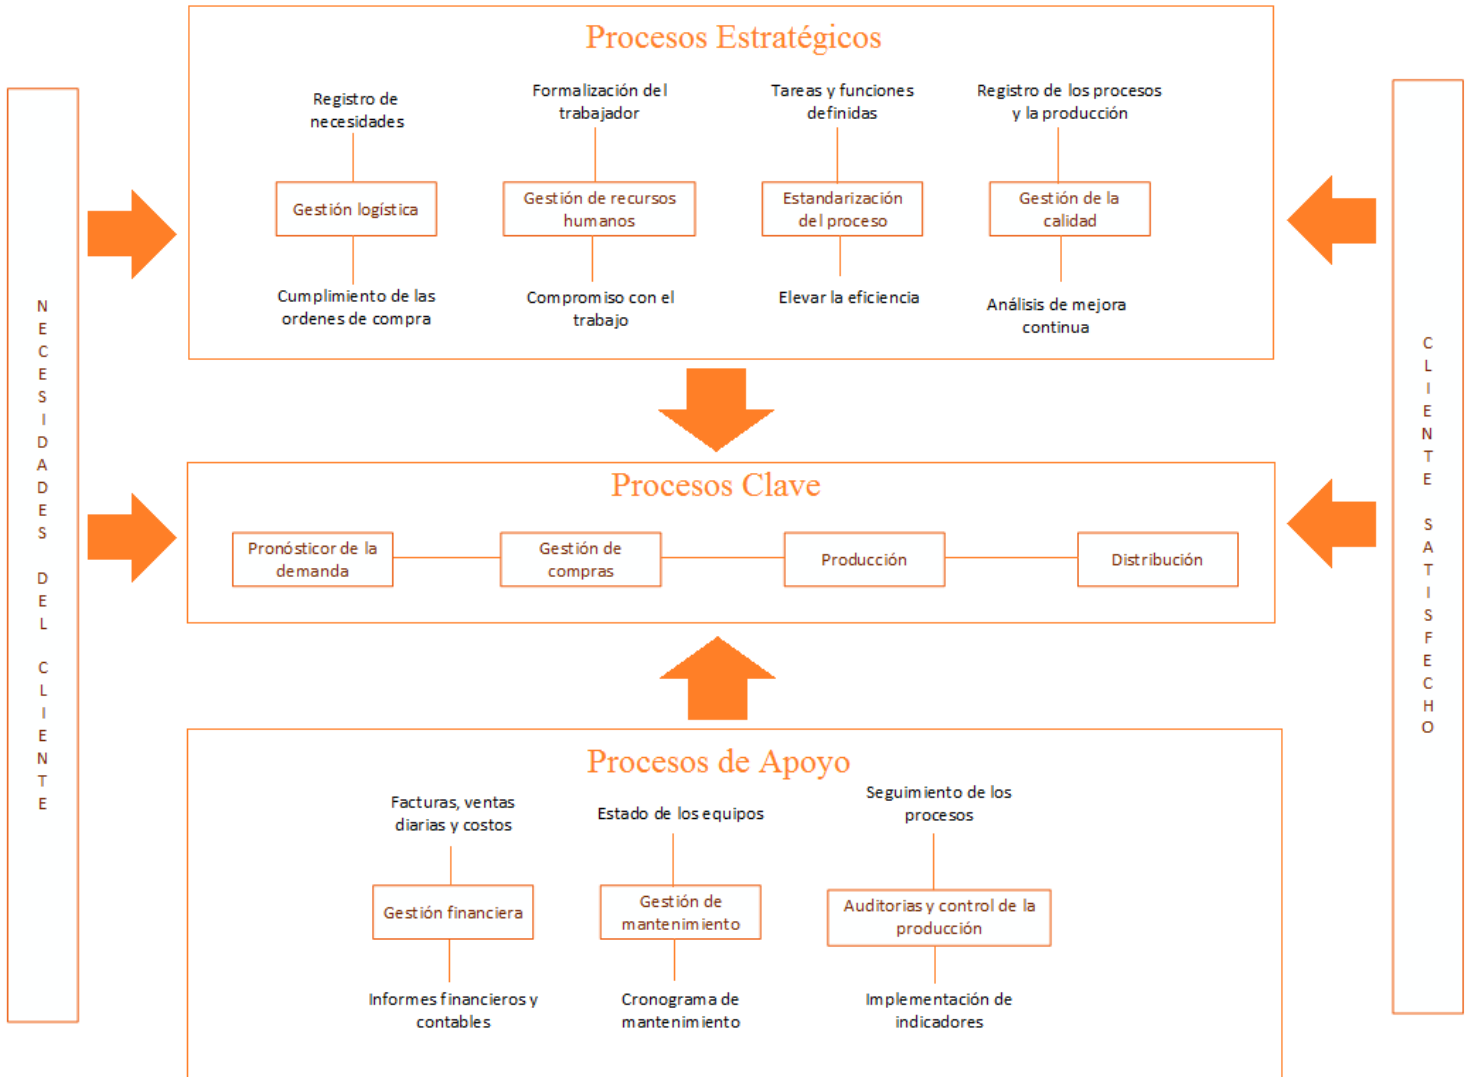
N
E
C
E
S
I
D
A
D
E
S

D
E
L

C
L
I
E
N
T
E

Procesos Estratégicos

Registro de necesidades

Gestión logística

Cumplimiento de las ordenes de compra

Formalización del trabajador

Gestión de recursos humanos

Compromiso con el trabajo

Tareas y funciones definidas

Estandarización del proceso

Elevar la eficiencia

Registro de los procesos y la producción

Gestión de la calidad

Análisis de mejora continua

Procesos Clave

Pronósticor de la demanda

Gestión de compras

Producción

Distribución

Procesos de Apoyo

Facturas, ventas diarias y costos

Gestión financiera

Informes financieros y contables

Estado de los equipos

Gestión de mantenimiento

Cronograma de mantenimiento

Seguimiento de los procesos

Auditorias y control de la producción

Implementación de indicadores

C
L
I
E
N
T
E

S
A
T
I
S
F
E
C
H
O